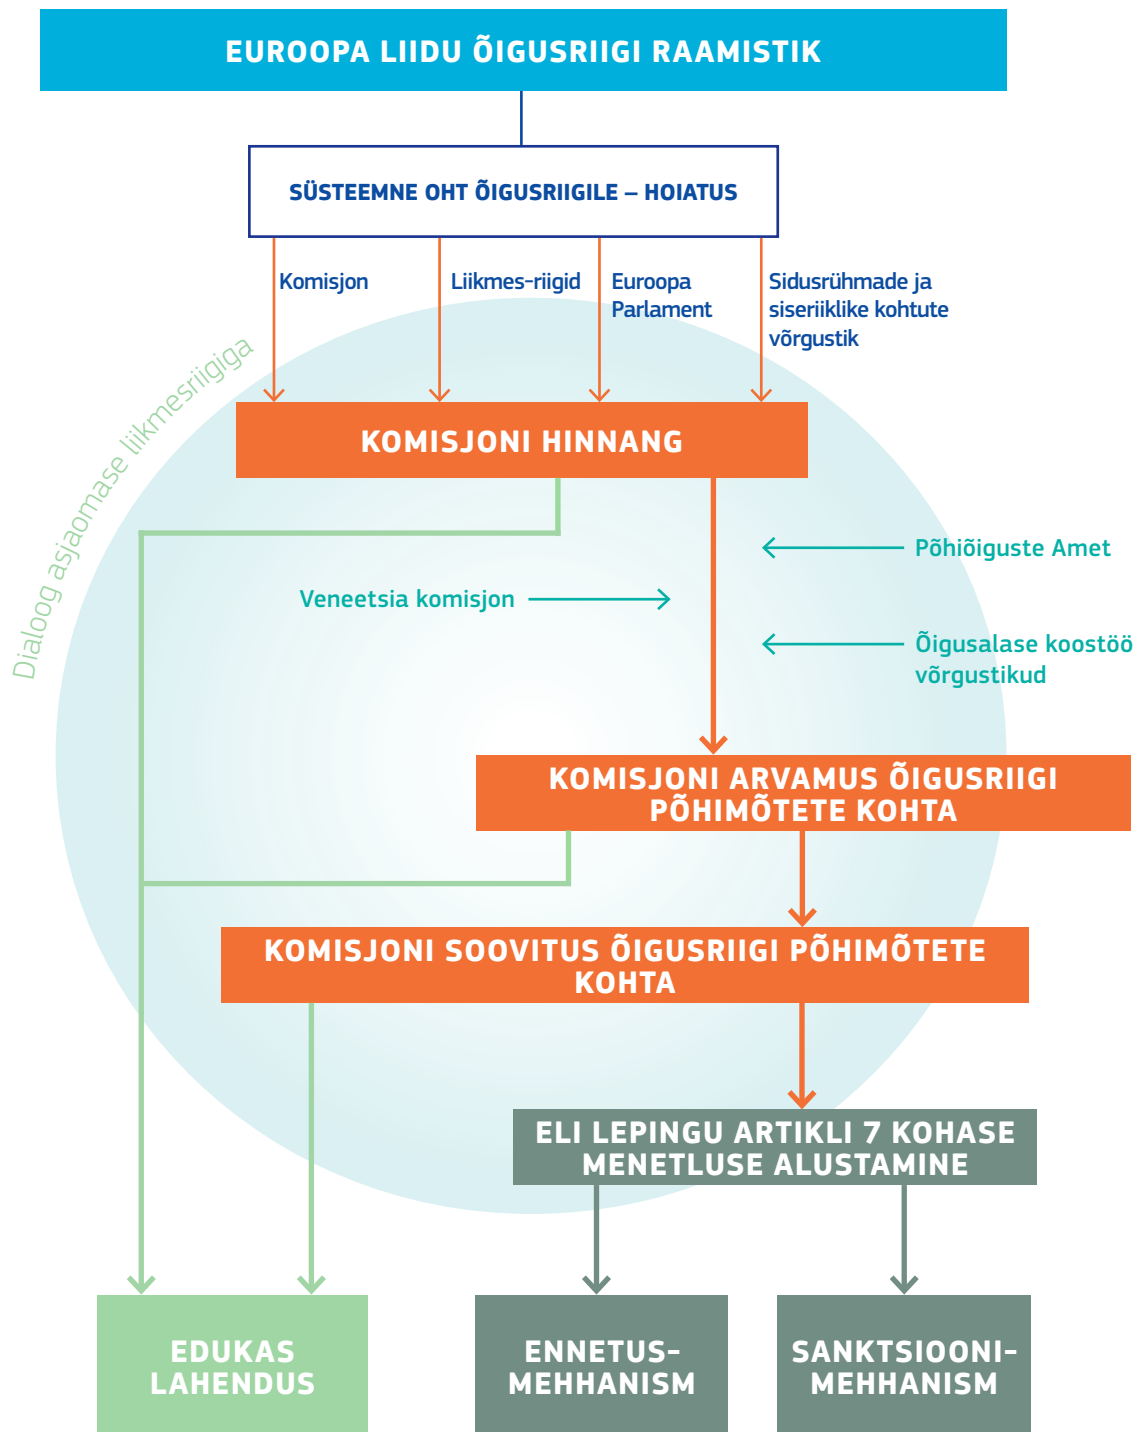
EUROOPA LIIDU ÕIGUSRIIGI RAAMISTIK

SÜSTEEMNE OHT ÕIGUSRIIGILE – HOIATUS

Komisjon

Liikmes-riigid

Euroopa Parlament

Sidusrühmade ja siseriiklike kohtute võrgustik

Dialoog asjaomase liikmesriigiga

KOMISJONI HINNANG

Põhiõiguste Amet

Veneetsia komisjon

Õigusalase koostöö võrgustikud

KOMISJONI ARVAMUS ÕIGUSRIIGI PÕHIMÕTETE KOHTA

KOMISJONI SOOVITUS ÕIGUSRIIGI PÕHIMÕTETE KOHTA

ELI LEPINGU ARTIKLI 7 KOHASE MENETLUSE ALUSTAMINE

EDUKAS LAHENDUS

ENNETUS-MEHHANISM

SANKTSIOONI-MEHHANISM